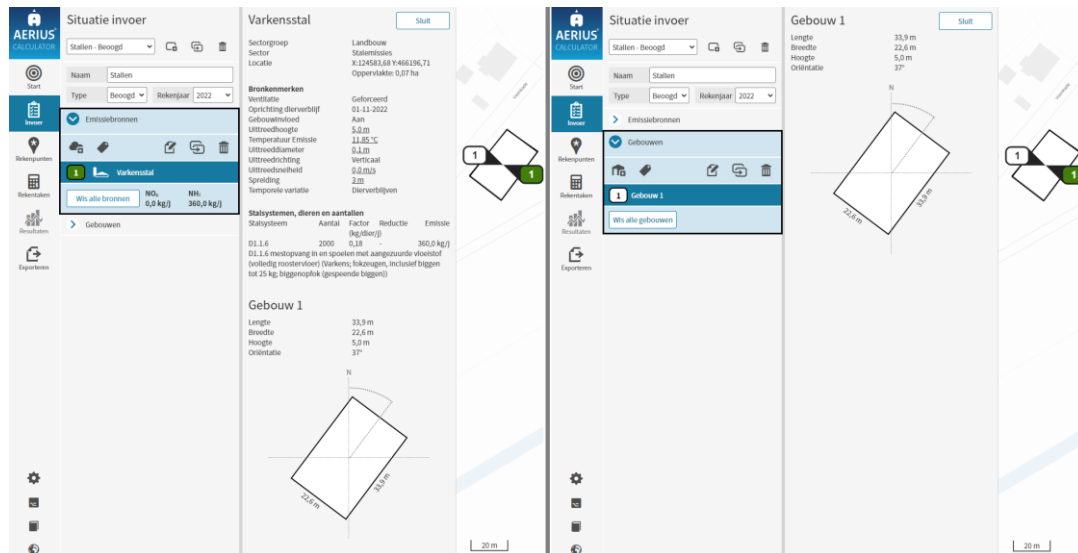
AERIUS CALCULATOR

Start

Invoer

Rekenpunten

Rekentaken

Resultaten

Exporteren

Situatie invoer

Stallen - Beoogd

Naam Stallen

Type Beoogd Rekenjaar 2022

Emissiebronnen

1 Varkensstal

Wis alle bronnen

$NO_x$ 0,0 kg/j

$NH_3$ 360,0 kg/j

Gebouwen

Varkensstal

Sluit

| | |
|---|---|
| Sectorgroep | Landbouw |
| Sector | Stalemissies |
| Locatie | X:124583,68 Y:466196,71 |
| | Oppervlakte: 0,07 ha |

Bronkenmerken

| | |
|---|---|
| Ventilatie | Geforceerd |
| Oprichting dierverblijf | 01-11-2022 |
| Gebouwinvloed | Aan |
| Uittreedhoogte | 5,0 m |
| Temperatuur Emissie | 11,85 °C |
| Uittreeddiameter | 0,1 m |
| Uittreedrichting | Verticaal |
| Uittreedsnelheid | 0,0 m/s |
| Spreiding | 3 m |
| Temporele variatie | Dierverblijven |

Stalsystemen, dieren en aantallen

| Stalsysteem | Aantal | Factor (kg/dier/j) | Reductie | Emissie |
|---|---|---|---|---|
| D1.1.6 | 2000 | 0,18 | - | 360,0 kg/j |

D1.1.6 mestopvang in en spoelen met aangezuurde vloeistof (volledig roostervloer) (Varkens; fokzeugen, inclusief biggen tot 25 kg; biggenopfok (gespeende biggen))

Gebouw 1

| | |
|---|---|
| Lengte | 33,9 m |
| Breedte | 22,6 m |
| Hoogte | 5,0 m |
| Oriëntatie | 37° |

N

22,6 m

33,9 m

1

1

20 m

AERIUS CALCULATOR

Start

Invoer

Rekenpunten

Rekentaken

Resultaten

Exporteren

Situatie invoer

Stallen - Beoogd

Naam Stallen

Type Beoogd Rekenjaar 2022

Emissiebronnen

Gebouwen

1 Gebouw 1

Wis alle gebouwen

Gebouw 1

Sluit

| | |
|---|---|
| Lengte | 33,9 m |
| Breedte | 22,6 m |
| Hoogte | 5,0 m |
| Oriëntatie | 37° |

N

22,6 m

33,9 m

1

1

20 m